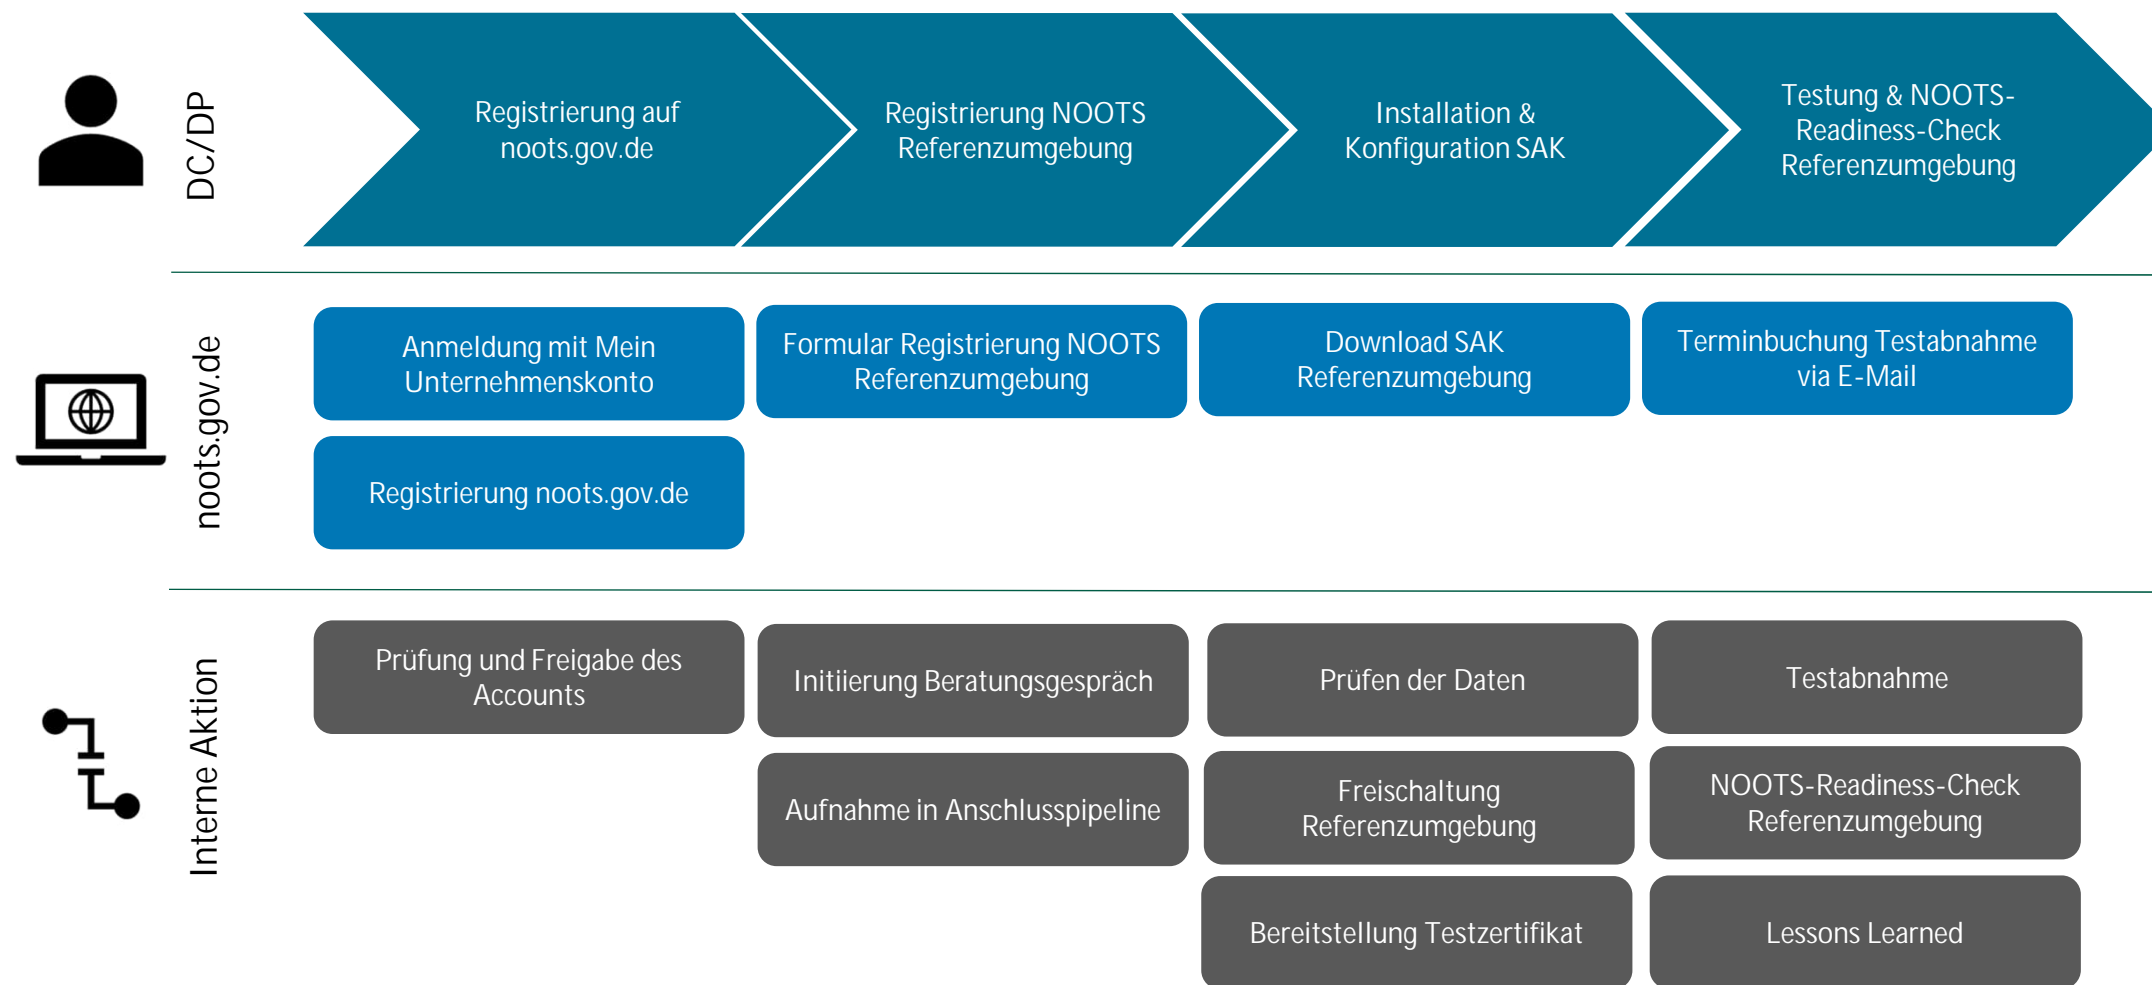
DC/DP

Registrierung auf noots.gov.de

Registrierung NOOTS Referenzumgebung

Installation & Konfiguration SAK

Testung & NOOTS-Readiness-Check Referenzumgebung

noots.gov.de

Anmeldung mit Mein Unternehmenskonto

Registrierung noots.gov.de

Formular Registrierung NOOTS Referenzumgebung

Download SAK Referenzumgebung

Terminbuchung Testabnahme via E-Mail

Interne Aktion

Prüfung und Freigabe des Accounts

Initiierung Beratungsgespräch

Aufnahme in Anschlusspipeline

Prüfen der Daten

Freischaltung Referenzumgebung

Bereitstellung Testzertifikat

Testabnahme

NOOTS-Readiness-Check Referenzumgebung

Lessons Learned